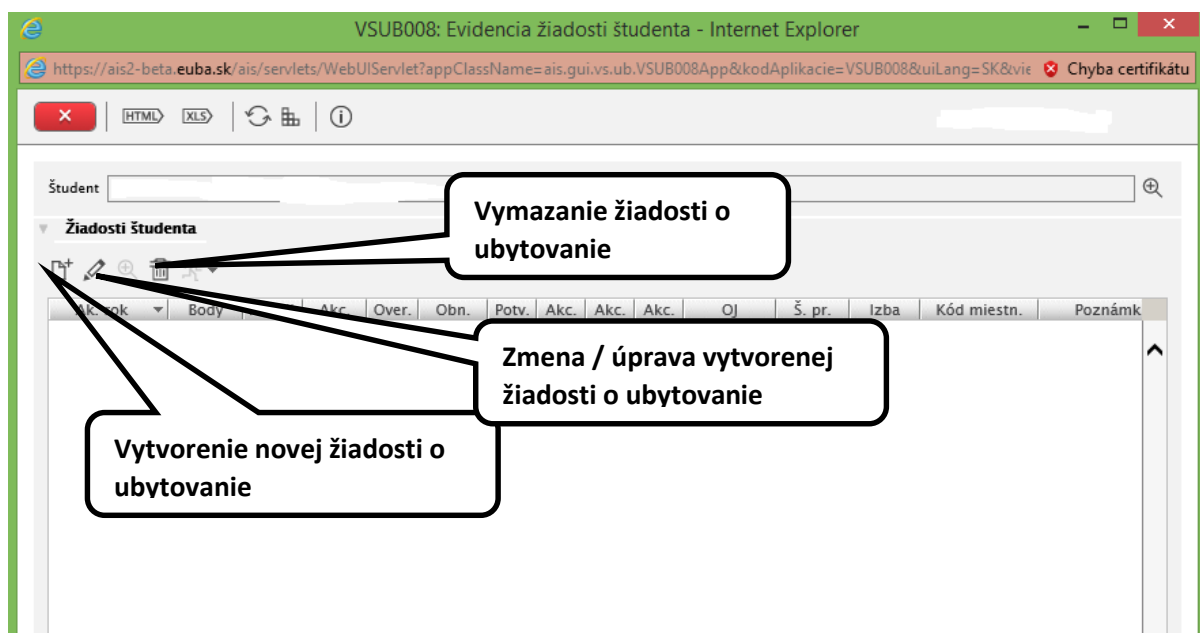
VSUB008: Evidencia žiadosti študenta - Internet Explorer

https://ais2-beta.euba.sk/ais/servlets/WebUIServlet?appClassName=ais.gui.vs.ub.VSUB008App&kodAplikacie=VSUB008&uiLang=SK&vie

Chyba certifikátu

HTML XLS

Študent

Vymazanie žiadosti o ubytovanie

Žiadosti študenta

| Ak. rok | Body | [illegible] | Akc. | Over. | Obn. | Potv. | Akc. | Akc. | Akc. | OJ | Š. pr. | Izba | Kód miestn. | Poznámk |
|---|---|---|---|---|---|---|---|---|---|---|---|---|---|---|

Zmena / úprava vytvorenej žiadosti o ubytovanie

Vytvorenie novej žiadosti o ubytovanie